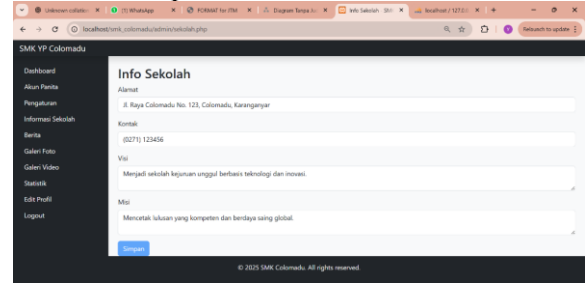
Unknown collatio ✕ | (1) WhatsApp ✕ | FORMAT for ITM ✕ | Diagram Tanpa Ju ✕ | Info Sekolah - SM ✕ | localhost / 127.0.0 ✕ | +

localhost/smk_colomadu/admin/sekolah.php

Relaunch to update

SMK YP Colomadu

Dashboard
Akun Panita
Pengaturan
Informasi Sekolah
Berita
Galeri Foto
Galeri Video
Statistik
Edit Profil
Logout

Info Sekolah

Alamat
Jl. Raya Colomadu No. 123, Colomadu, Karanganyar

Kontak
(0271) 123456

Visi
Menjadi sekolah kejuruan unggul berbasis teknologi dan inovasi.

Misi
Mencetak lulusan yang kompeten dan berdaya saing global.

Simpan

© 2025 SMK Colomadu. All rights reserved.